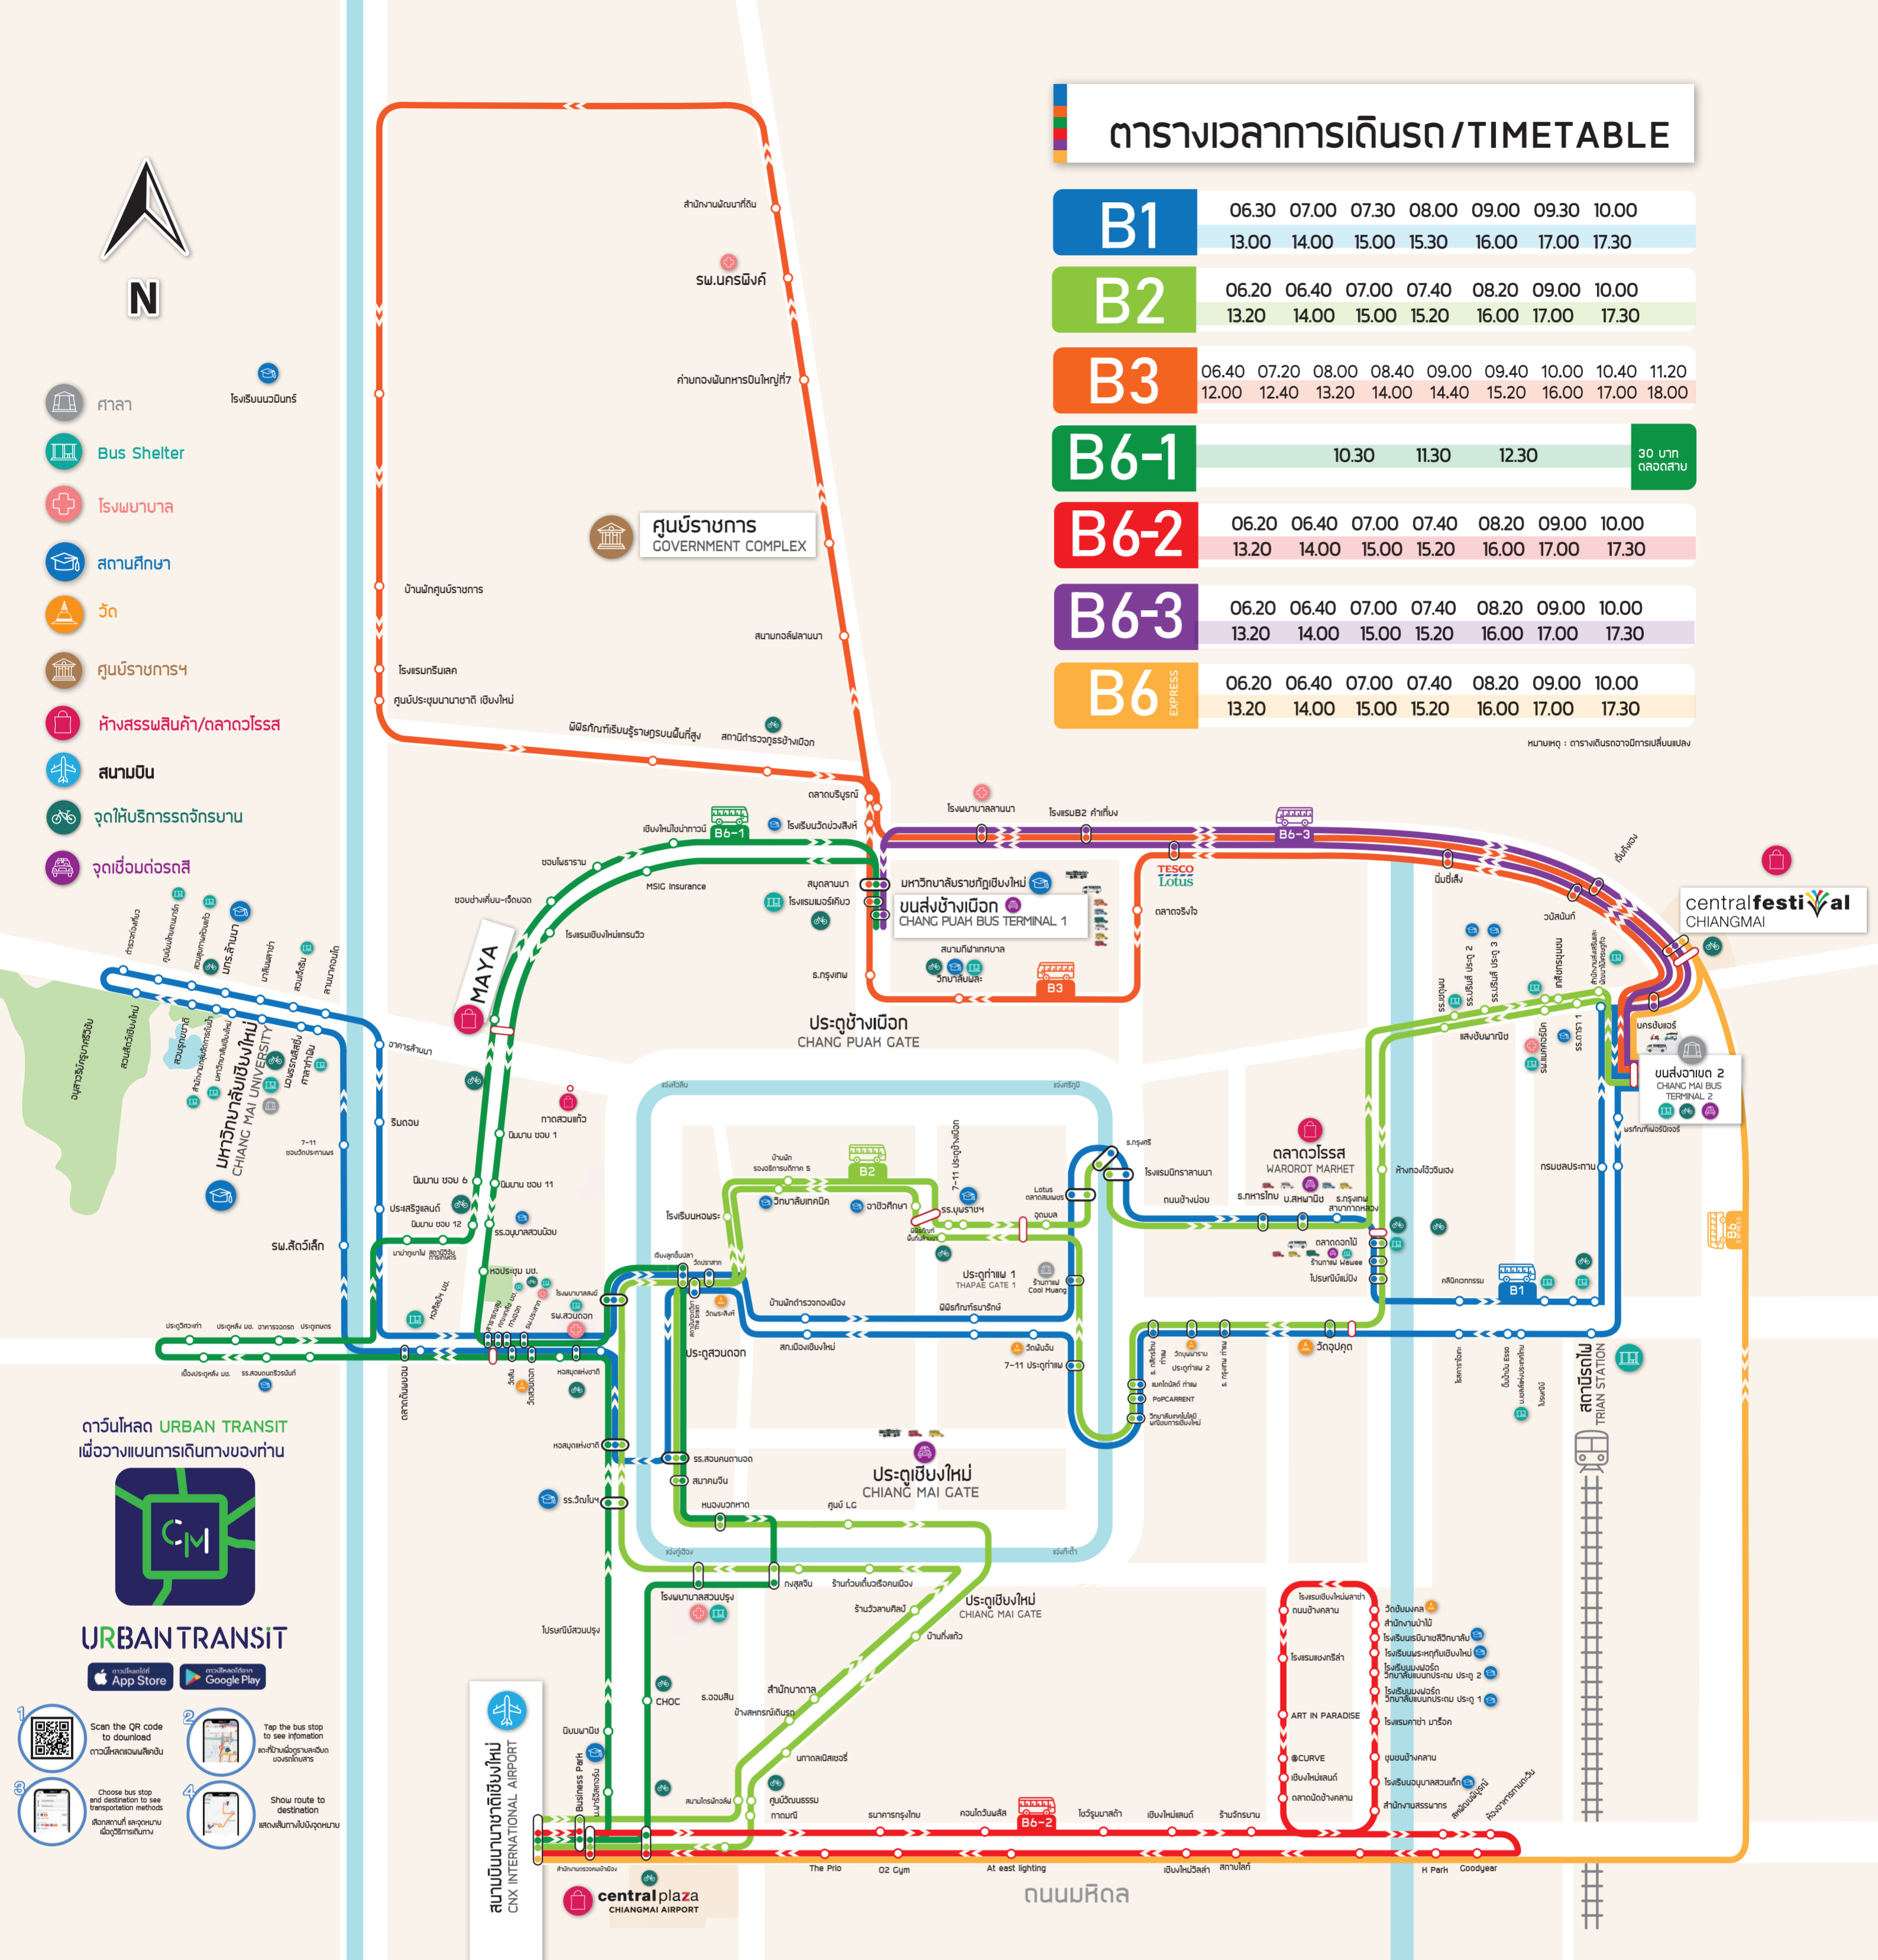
ตารางเวลาการเดินรถ/TIMETABLE

| B1 | 06.30 | 07.00 | 07.30 | 08.00 | 09.00 | 09.30 | 10.00 |
|---|---|---|---|---|---|---|---|
| | 13.00 | 14.00 | 15.00 | 15.30 | 16.00 | 17.00 | 17.30 |

| B2 | 06.20 | 06.40 | 07.00 | 07.40 | 08.20 | 09.00 | 10.00 |
|---|---|---|---|---|---|---|---|
| | 13.20 | 14.00 | 15.00 | 15.20 | 16.00 | 17.00 | 17.30 |

| B3 | 06.40 | 07.20 | 08.00 | 08.40 | 09.00 | 09.40 | 10.00 | 10.40 | 11.20 |
|---|---|---|---|---|---|---|---|---|---|
| | 12.00 | 12.40 | 13.20 | 14.00 | 14.40 | 15.20 | 16.00 | 17.00 | 18.00 |

| B6-1 | 10.30 | 11.30 | 12.30 | 30 บาท ตลอดสาย |
|---|---|---|---|---|

| B6-2 | 06.20 | 06.40 | 07.00 | 07.40 | 08.20 | 09.00 | 10.00 |
|---|---|---|---|---|---|---|---|
| | 13.20 | 14.00 | 15.00 | 15.20 | 16.00 | 17.00 | 17.30 |

| B6-3 | 06.20 | 06.40 | 07.00 | 07.40 | 08.20 | 09.00 | 10.00 |
|---|---|---|---|---|---|---|---|
| | 13.20 | 14.00 | 15.00 | 15.20 | 16.00 | 17.00 | 17.30 |

| B6 EXPRESS | 06.20 | 06.40 | 07.00 | 07.40 | 08.20 | 09.00 | 10.00 |
|---|---|---|---|---|---|---|---|
| | 13.20 | 14.00 | 15.00 | 15.20 | 16.00 | 17.00 | 17.30 |

หมายเหตุ : ตารางเดินรถอาจมีการเปลี่ยนแปลง

N

ศาลา
Bus Shelter
โรงพยาบาล
สถานศึกษา
วัด
ศูนย์ราชการฯ
ห้างสรรพสินค้า/ตลาดวโรรส
สนามบิน
จุดให้บริการรถจักรยาน
จุดเชื่อมต่อรถสี

สำนักงานพัฒนาที่ดิน
รพ.นครพิงค์
ค่ายกองพันทหารบินใหญ่ที่7
โรงเรียนนวมินทร์
ศูนย์ราชการ GOVERNMENT COMPLEX
บ้านพักศูนย์ราชการ
สนามกอล์ฟลานนา
โรงแรมกรีนเลค
ศูนย์ประชุมนานาชาติ เชียงใหม่
พิพิธภัณฑ์เรียนรู้ราษฎรบนพื้นที่สูง
สถานีตำรวจภูธรช้างเผือก
ตลาดบริบูรณ์
เชียงใหม่ไนท์ซาฟารี
B6-1
โรงเรียนวัดช่วงสิงห์
โรงพยาบาลลานนา
โรงแรมB2 คำเที่ยง
B6-3
ซอยโพธาราม
MSIG Insurance
สุขุมวิทคุณ
โรงแรมมอร์นิ่ง
มหาวิทยาลัยราชภัฏเชียงใหม่
ขนส่งช้างเผือก CHANG PUAK BUS TERMINAL 1
TESCO Lotus
ตลาดจริงใจ
ม่อนซีเส็ง
วัดสันต้น
เขมรังสิต
central festival CHIANGMAI
ซอยช่างเคี่ยน-เจ็ดยอด
โรงแรมเชียงใหม่แกรนวิว
สนามกีฬาเทศบาล
วิทยาลัยพละ
B3
ร.กรุงเทพ
MAYA
ประตูช้างเผือก CHANG PUAK GATE
อาคารสำนวนา
ริมดอย
นิมมาน ซอย 1
กาดสวนแก้ว
มหาวิทยาลัยเชียงใหม่ CHIANG MAI UNIVERSITY
สวนสัตว์เชียงใหม่
อนุสาวรีย์ครูบาศรีวิชัย
รพ.สัตว์เล็ก
7-11 ซอยวัดอุปคุต
นิมมาน ซอย 6
นิมมาน ซอย 11
ประเสริฐแลนด์
นิมมาน ซอย 12
รร.อนุบาลสวนป๋อย
ตลาดวโรรส WAROROT MARKET
โรงแรมนิกรลานนา
ถนนช้างม่อย
ร.กรุงเทพ
ห้างทองโชว์วันเจง
แสงอินทร์พาณิชย์
นครชัยแอร์
ขนส่งอาเขต 2 CHIANG MAI BUS TERMINAL 2
กรมชลประทาน
ตลาดดอกไม้
B1
B2
วิทยาลัยเทคนิค
ดาวิชศึกษา
รร.บุญชฯ
ประตูท่าแพ 1 THAPAE GATE 1
วัดพันอัน
7-11 ประตูท่าแพ
วัดอุปคุต
บ้านพักตำรวจภูธร
สภ.เมืองเชียงใหม่
ประตูสวนดอก
รพ.สวนดอก
ประตูเชียงใหม่ CHIANG MAI GATE
รร.สอนคนตาบอด
สนามกีฬา
หนองบวกหาด
ศูนย์ LC
ประตูเชียงใหม่ CHIANG MAI GATE
โรงพยาบาลสวนปรุง
กงสุลจีน
สำนักงานตาล
CHOC
ตลาดเมืองใหม่
ดาวน์โหลด URBAN TRANSIT เพื่อวางแผนการเดินทางของท่าน
URBAN TRANSIT
App Store
Google Play
1 Scan the QR code to download
2 Tap the bus stop to see infomation
3 Choose bus stop and destination to see transportation methods
4 Show route to destination
สถานีรถไฟ TRAIN STATION
สนามบินนานาชาติเชียงใหม่ CNX INTERNATIONAL AIRPORT
central plaza CHIANGMAI AIRPORT
The Prio
O2 Gym
At east lighting
B6-2
H Park
Goodyear
ART IN PARADISE
CURVE
ถนนมหิดล